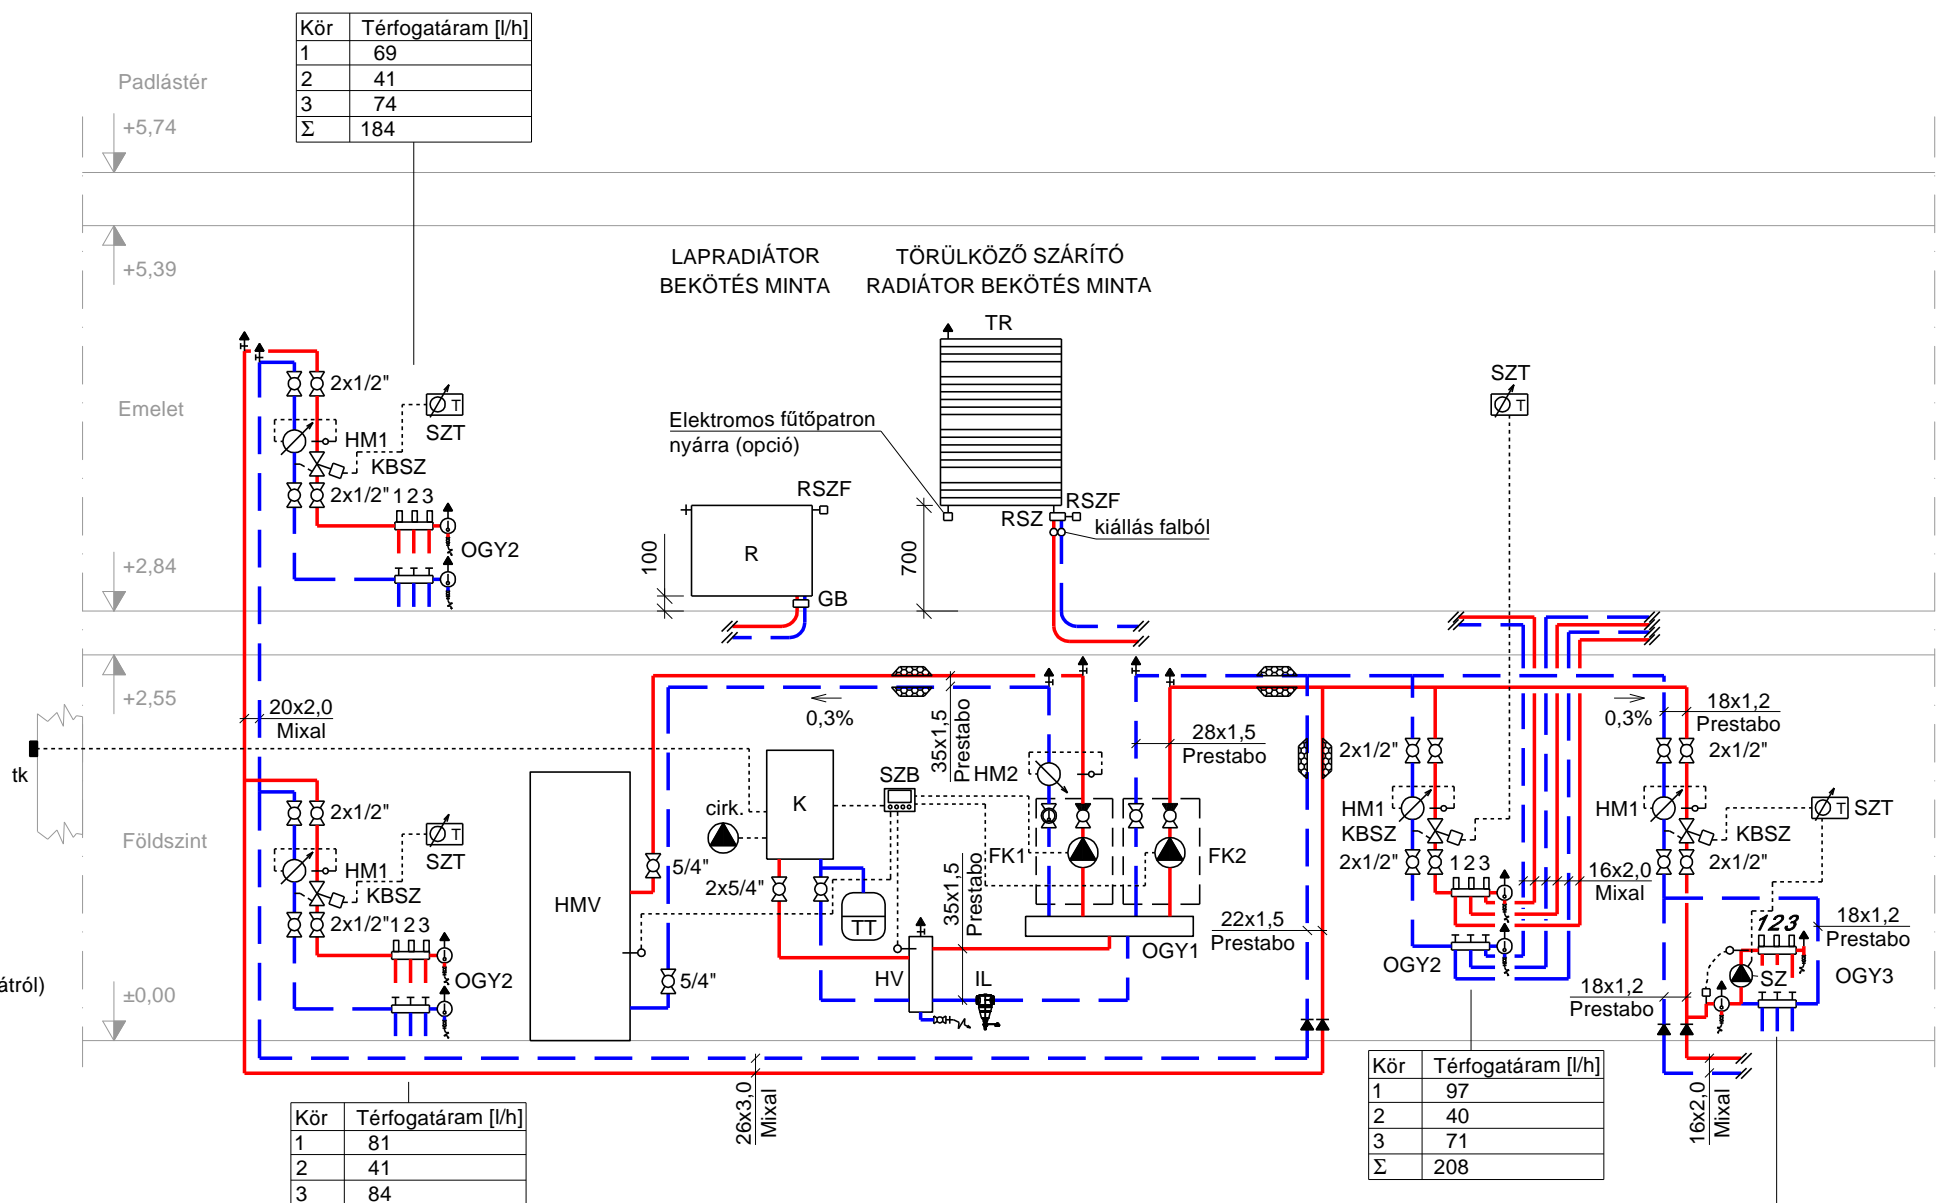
| Kör | Térfogatáram [l/h] |
|---|---|
| 1 | 69 |
| 2 | 41 |
| 3 | 74 |
| Σ | 184 |

Padlástér
+5,74
+5,39
Emelet
+2,84
+2,55
Földszint
±0,00
tk
átról)

LAPRADIÁTOR BEKÖTÉS MINTA
TÖRÜLKÖZŐ SZÁRÍTÓ RADIÁTOR BEKÖTÉS MINTA

TR
Elektromos fűtőpatron nyárra (opció)
RSZF
R
100
GB
700
RSZ
RSZF
kiállás falból

2x1/2"
SZT
HM1
KBSZ
2x1/2"
1 2 3
OGY2

20x2,0
Mixal
0,3%
35x1,5
Prestabo
HM2
28x1,5
Prestabo
2x1/2"
HM1
KBSZ
2x1/2"
1 2 3
SZT
0,3%
18x1,2
Prestabo
2x1/2"
HM1
KBSZ
2x1/2"
SZT
16x2,0
Mixal
18x1,2
Prestabo
123
OGY3
SZ
18x1,2
Prestabo
OGY2

2x1/2"
SZT
HM1
KBSZ
2x1/2"
1 2 3
OGY2
HMV
cirk.
K
SZB
5/4"
2x5/4"
TT
FK1
FK2
35x1,5
Prestabo
22x1,5
Prestabo
OGY1
HV
IL
5/4"
26x3,0
Mixal
16x2,0
Mixal

| Kör | Térfogatáram [l/h] |
|---|---|
| 1 | 97 |
| 2 | 40 |
| 3 | 71 |
| Σ | 208 |

| Kör | Térfogatáram [l/h] |
|---|---|
| 1 | 81 |
| 2 | 41 |
| 3 | 84 |